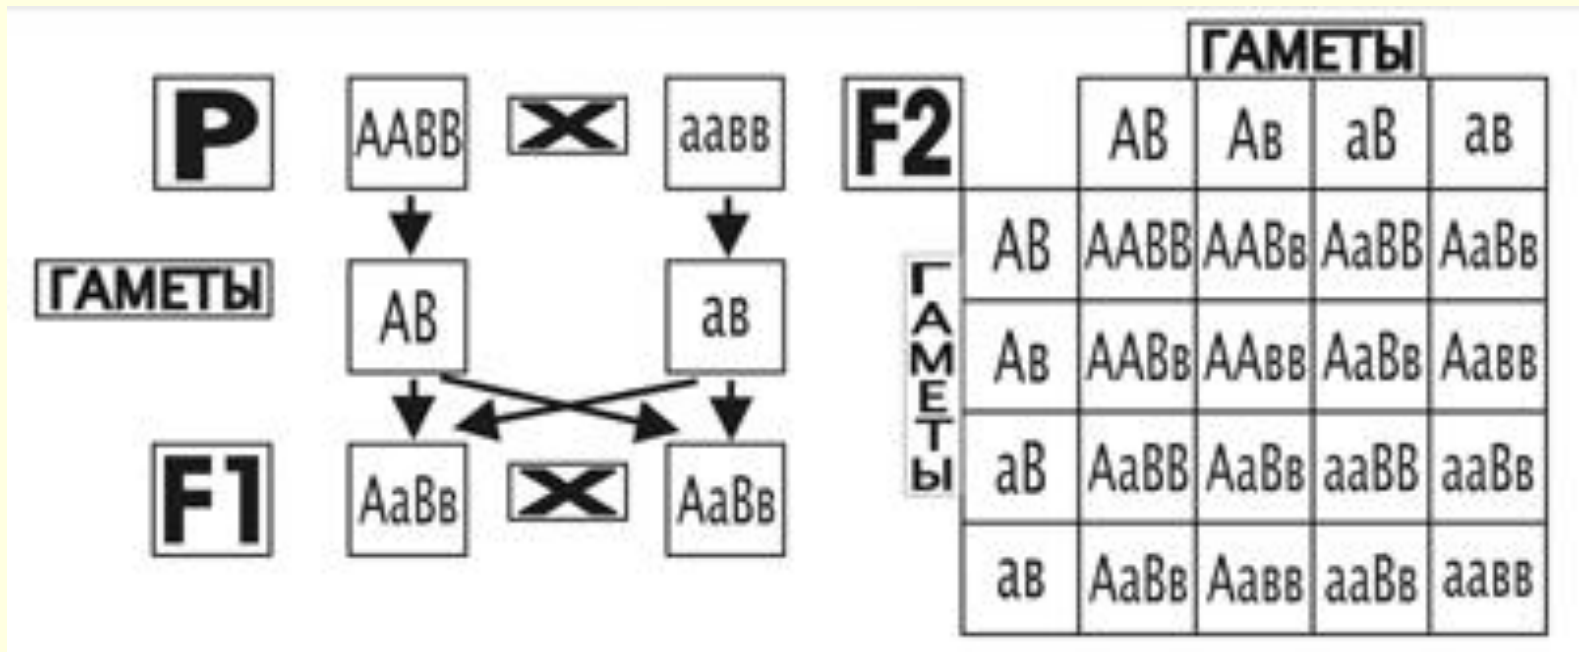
P AABB X aaвв

ГАМЕТЫ AB aв

F1 AaBв X AaBв

F2

ГАМЕТЫ

ГАМЕТЫ

|  | AB | Aв | aB | aв |
|---|---|---|---|---|
| AB | AABB | AABв | AaBB | AaBв |
| Aв | AABв | AAвв | AaBв | Aaвв |
| aB | AaBB | AaBв | aaBB | aaBв |
| aв | AaBв | Aaвв | aaBв | aaвв |